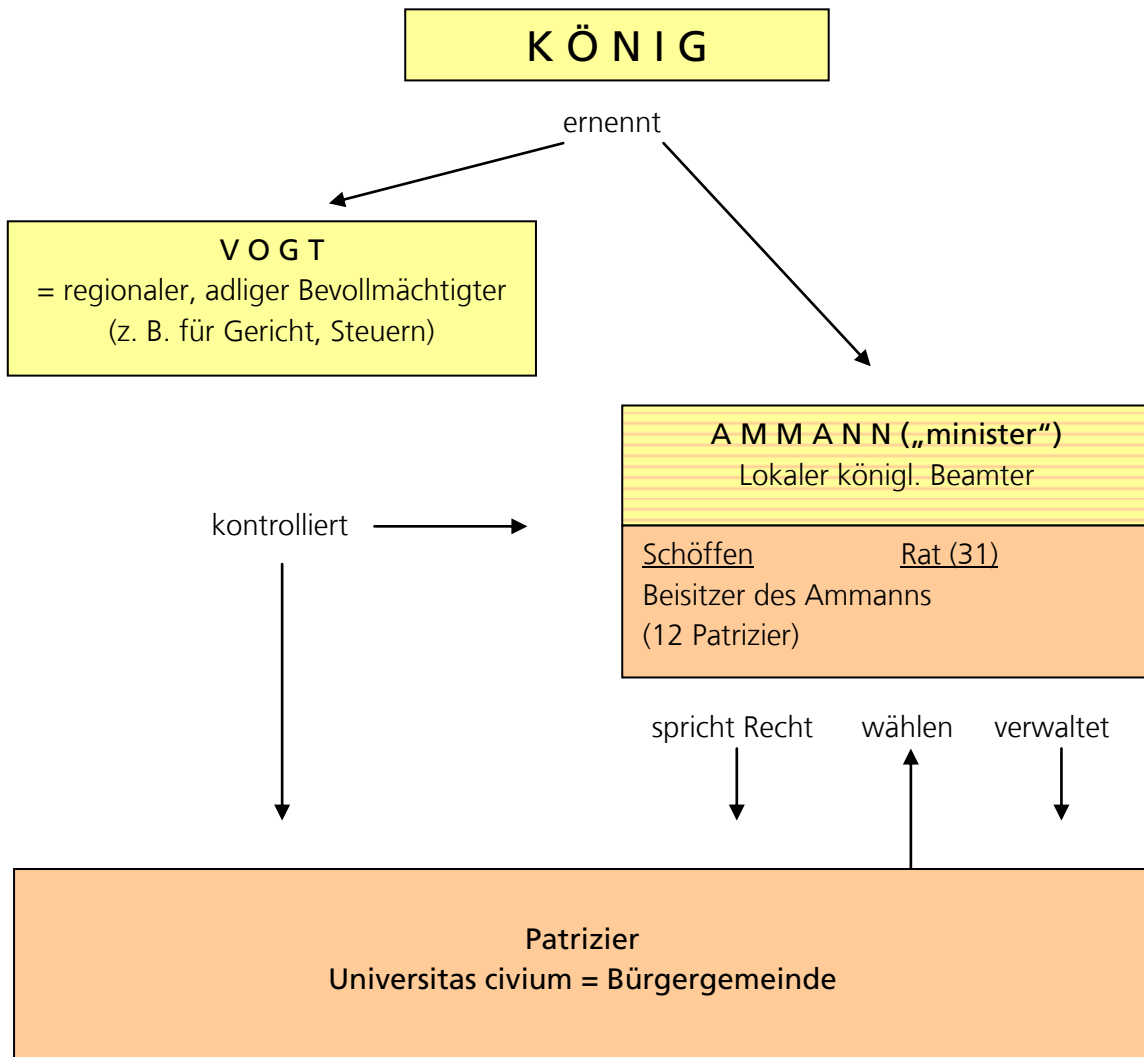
K Ö N I G

ernennt

V O G T
= regionaler, adliger Bevollmächtigter
(z. B. für Gericht, Steuern)

A M M A N N („minister")
Lokaler königl. Beamter

kontrolliert

Schöffen Rat (31)
Beisitzer des Ammanns
(12 Patrizier)

spricht Recht wählen verwaltet

Patrizier
Universitas civium = Bürgergemeinde